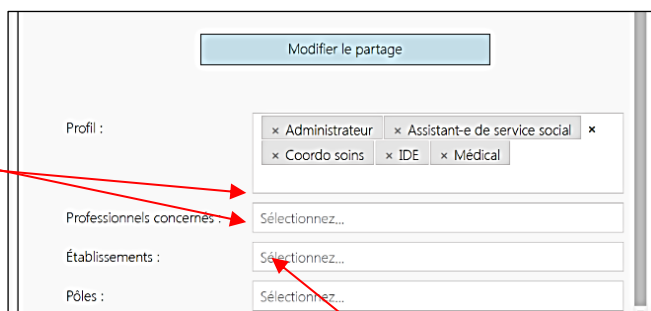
Modifier le partage

Profil :

× Administrateur × Assistant-e de service social ×
× Coordo soins × IDE × Médical

Professionnels concernés :
Sélectionnez...

Établissements :
Sélectionnez...

Pôles :
Sélectionnez...